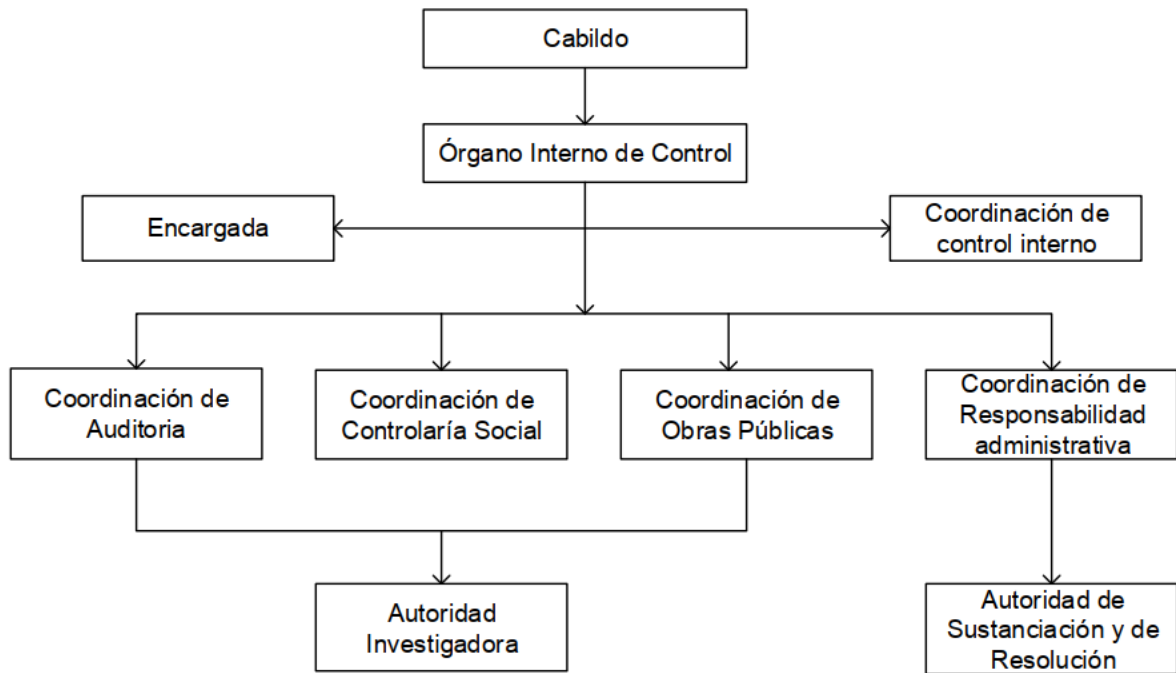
Cabildo

Órgano Interno de Control

Encargada

Coordinación de control interno

Coordinación de Auditoria

Coordinación de Controlaría Social

Coordinación de Obras Públicas

Coordinación de Responsabilidad administrativa

Autoridad Investigadora

Autoridad de Sustanciación y de Resolución